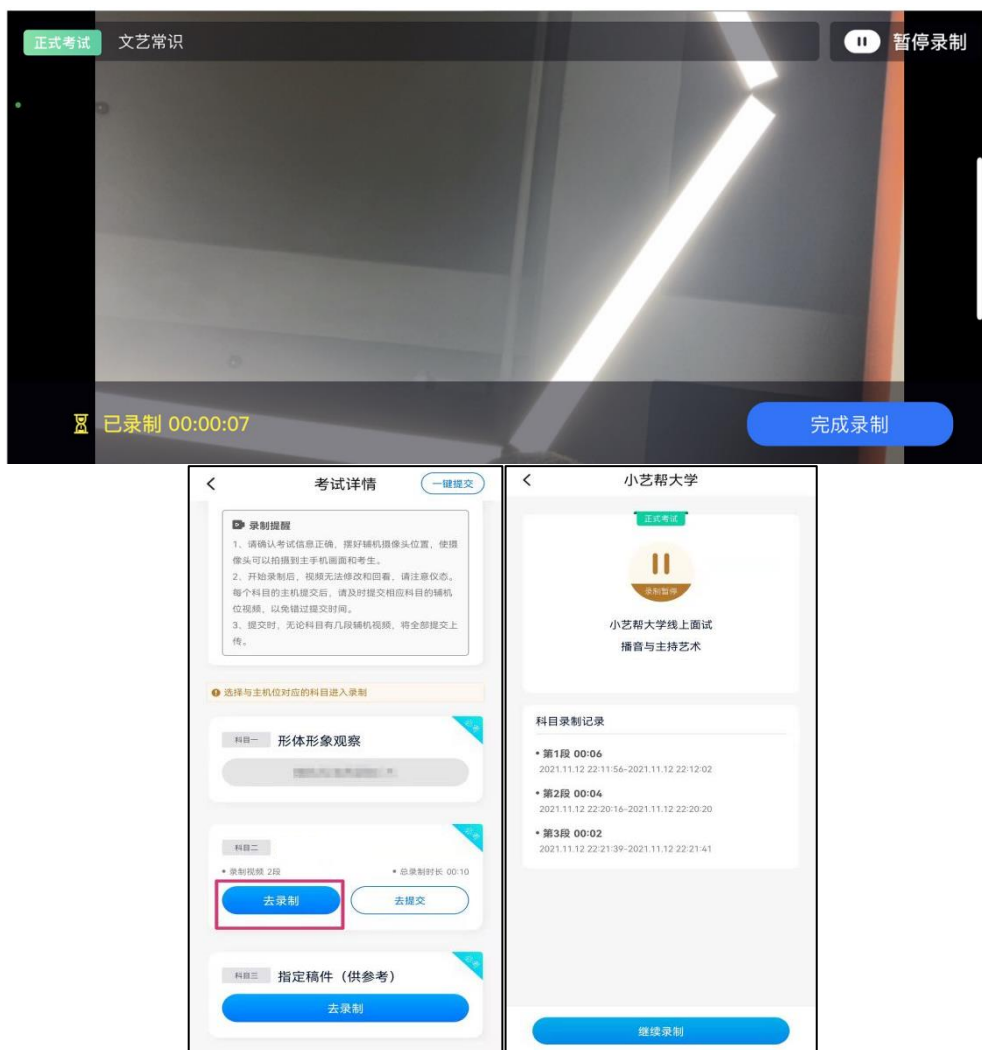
正式考试 文艺常识

暂停录制

已录制 00:00:07

完成录制

<

考试详情

一键提交

录制提醒

1、请确认考试信息正确，摆好辅机摄像头位置，使摄像头可以拍摄到主手机画面和考生。

2、开始录制后，视频无法修改和回看，请注意仪态。每个科目的主机提交后，请及时提交相应科目的辅机位视频，以免错过提交时间。

3、提交时，无论科目有几段辅机视频，将全部提交上传。

选择与主机位对应的科目进入录制

科目一 形体形象观察

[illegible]

科目二

录制视频 2段

总录制时长 00:10

去录制

去提交

科目三 指定稿件（供参考）

去录制

<

小艺帮大学

正式考试

录制暂停

小艺帮大学线上面试

播音与主持艺术

科目录制记录

第1段 00:06
2021.11.12 22:11:56-2021.11.12 22:12:02

第2段 00:04
2021.11.12 22:20:16-2021.11.12 22:20:20

第3段 00:02
2021.11.12 22:21:39-2021.11.12 22:21:41

继续录制